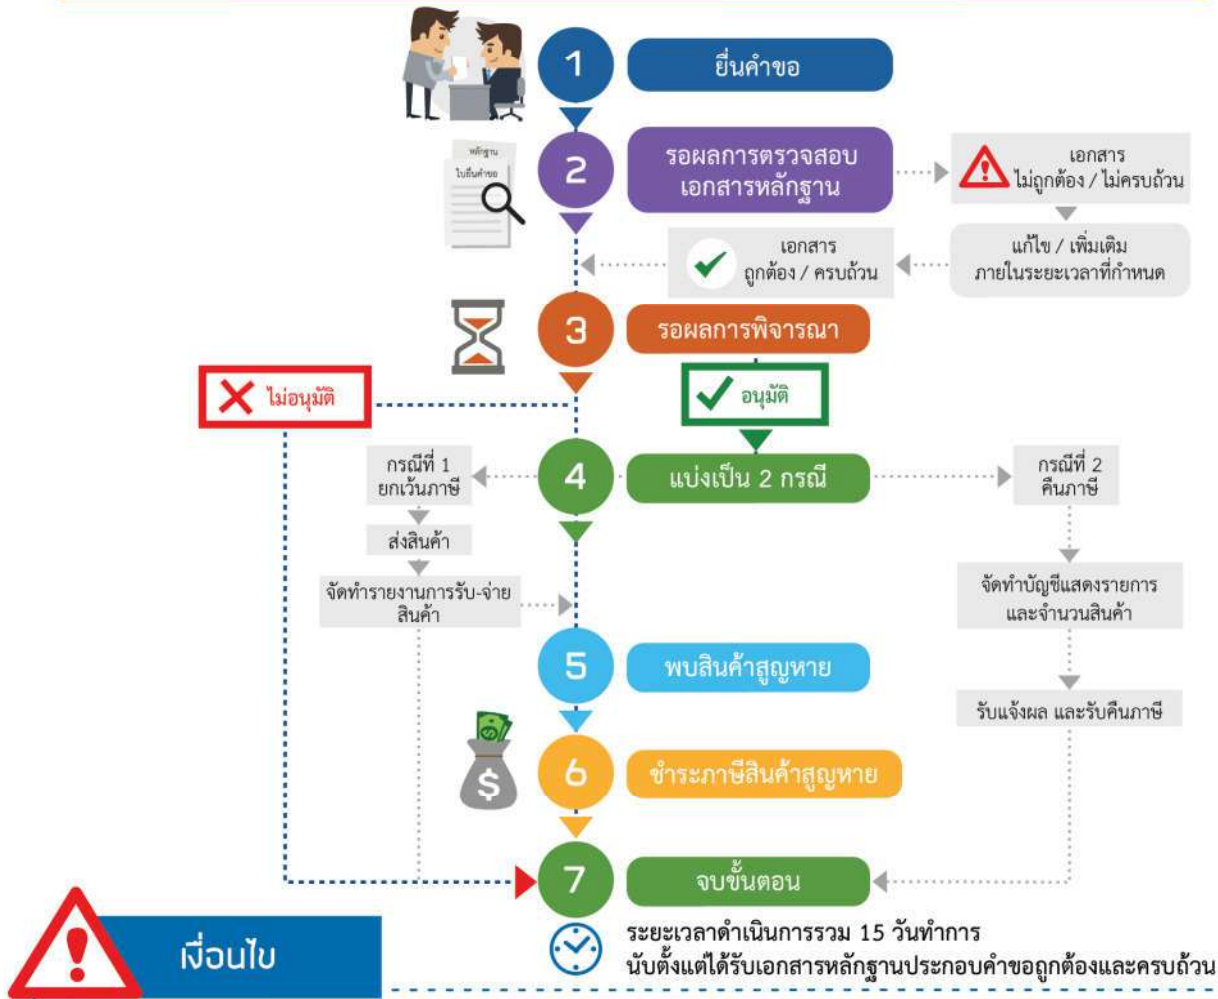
1 ยื่นคำขอ

หลักฐาน
ใบยื่นคำขอ

2 รอผลการตรวจสอบเอกสารหลักฐาน

เอกสาร ไม่ถูกต้อง / ไม่ครบถ้วน

แก้ไข / เพิ่มเติม ภายในระยะเวลาที่กำหนด

เอกสาร ถูกต้อง / ครบถ้วน

3 รอผลการพิจารณา

ไม่อนุมัติ

อนุมัติ

4 แบ่งเป็น 2 กรณี

กรณีที่ 1 ยกเว้นภาษี

ส่งสินค้า

จัดทำรายงานการรับ-จ่ายสินค้า

กรณีที่ 2 คืนภาษี

จัดทำบัญชีแสดงรายการและจำนวนสินค้า

รับแจ้งผล และรับคืนภาษี

5 พบสินค้าสูญหาย

6 ชำระภาษีสินค้าสูญหาย

7 จบขั้นตอน

ระยะเวลาดำเนินการรวม 15 วันทำการ
นับตั้งแต่ได้รับเอกสารหลักฐานประกอบคำขอถูกต้องและครบถ้วน

เงื่อนไข